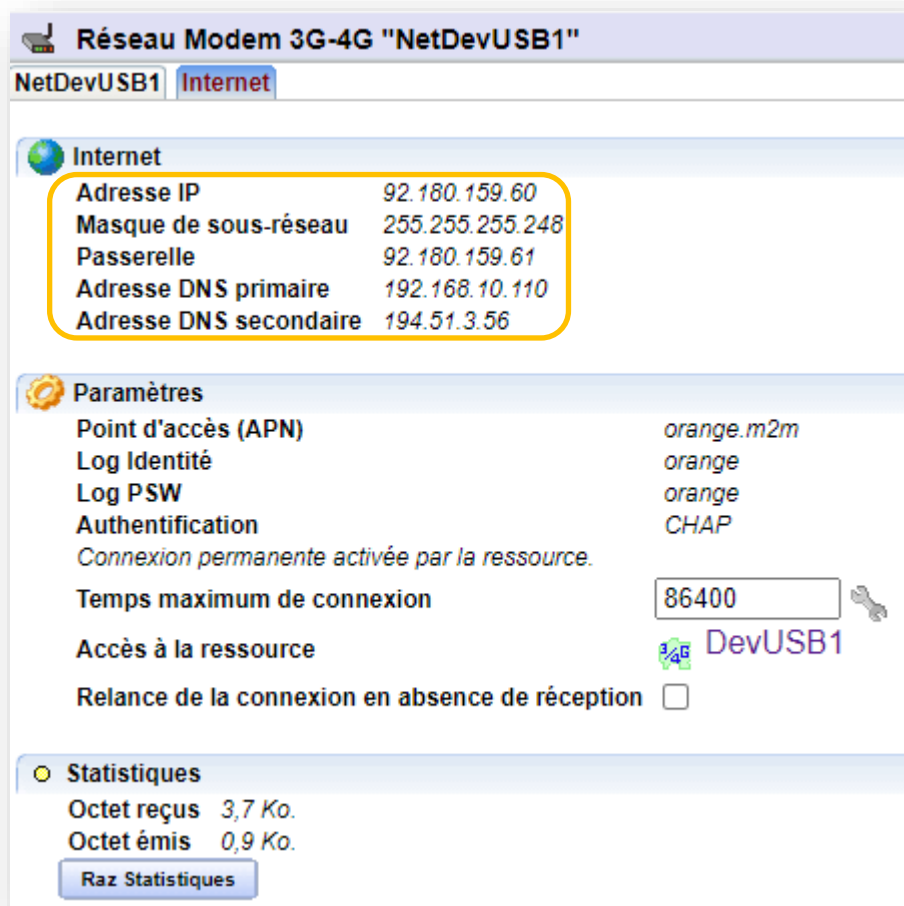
Réseau Modem 3G-4G "NetDevUSB1"

NetDevUSB1 Internet

Internet

| | |
|---|---|
| Adresse IP | 92.180.159.60 |
| Masque de sous-réseau | 255.255.255.248 |
| Passerelle | 92.180.159.61 |
| Adresse DNS primaire | 192.168.10.110 |
| Adresse DNS secondaire | 194.51.3.56 |

Paramètres

| | |
|---|---|
| Point d'accès (APN) | orange.m2m |
| Log Identité | orange |
| Log PSW | orange |
| Authentification | CHAP |

Connexion permanente activée par la ressource.

Temps maximum de connexion 86400

Accès à la ressource 3/4G DevUSB1

Relance de la connexion en absence de réception

Statistiques

Octet reçus 3,7 Ko.
Octet émis 0,9 Ko.

Raz Statistiques